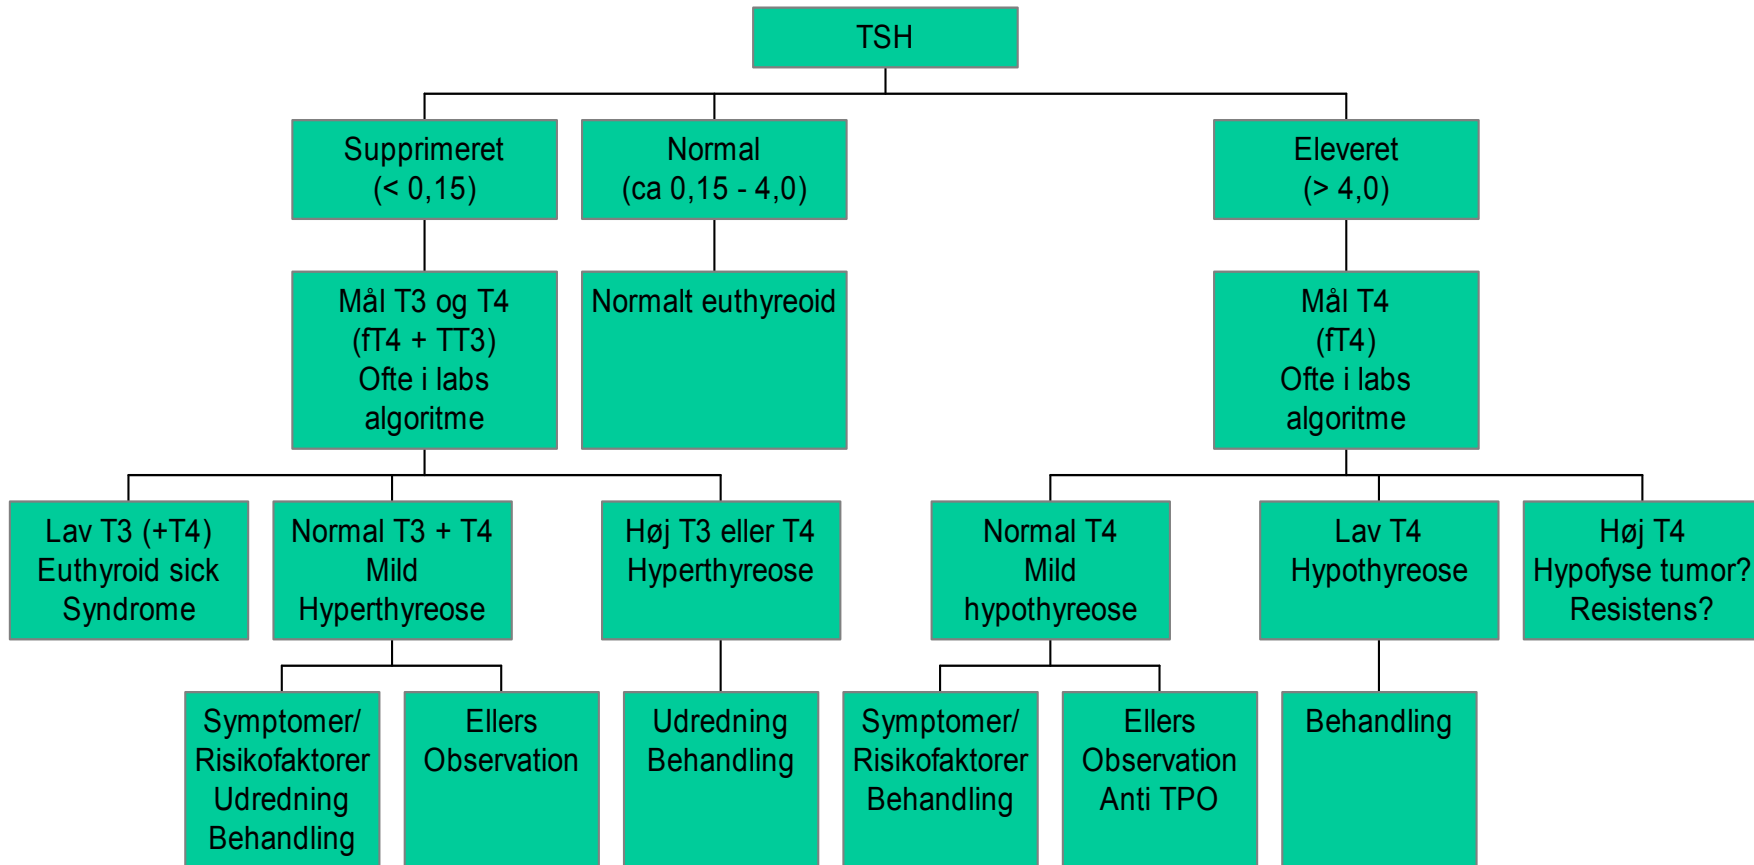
TSH

Supprimeret
(< 0,15)

Normal
(ca 0,15 - 4,0)

Eleveret
(> 4,0)

Mål T3 og T4
(fT4 + TT3)
Ofte i labs
algoritme

Normalt euthyreoid

Mål T4
(fT4)
Ofte i labs
algoritme

Lav T3 (+T4)
Euthyroid sick
Syndrome

Normal T3 + T4
Mild
Hyperthyreose

Høj T3 eller T4
Hyperthyreose

Normal T4
Mild
hypothyreose

Lav T4
Hypothyreose

Høj T4
Hypofyse tumor?
Resistens?

Symptomer/
Risikofaktorer
Udredning
Behandling

Ellers
Observation

Udredning
Behandling

Symptomer/
Risikofaktorer
Behandling

Ellers
Observation
Anti TPO

Behandling